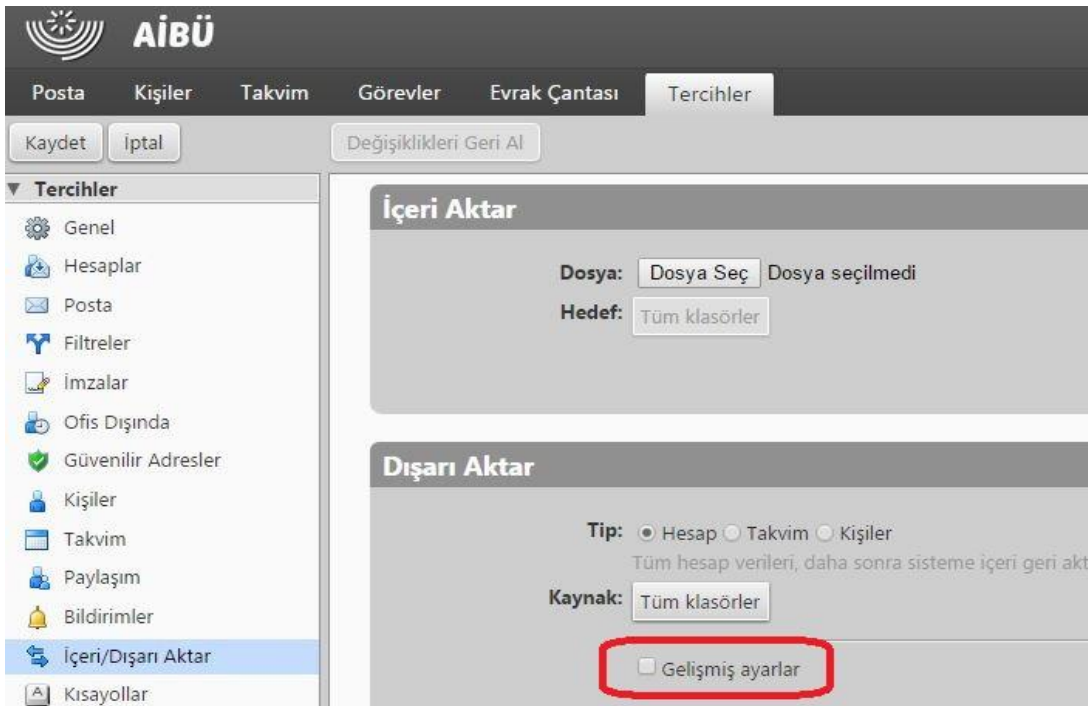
AİBÜ

Posta Kişiler Takvim Görevler Evrak Çantası Tercihler

Kaydet İptal Değişiklikleri Geri Al

Tercihler
Genel
Hesaplar
Posta
Filtreler
İmzalar
Ofis Dışında
Güvenilir Adresler
Kişiler
Takvim
Paylaşım
Bildirimler
İçeri/Dışarı Aktar
Kısayollar

İçeri Aktar

Dosya: Dosya Seç Dosya seçilmedi
Hedef: Tüm klasörler

Dışarı Aktar

Tip: Hesap Takvim Kişiler
Tüm hesap verileri, daha sonra sisteme içeri geri akt
Kaynak: Tüm klasörler

Gelişmiş ayarlar